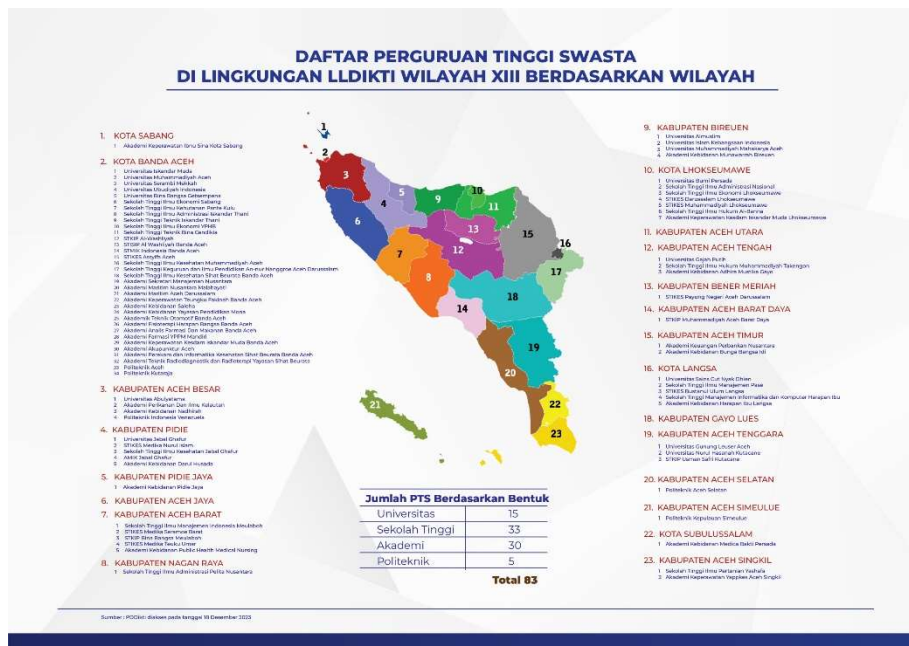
DAFTAR PERGURUAN TINGGI SWASTA
DI LINGKUNGAN LLDIKTI WILAYAH XIII BERDASARKAN WILAYAH

1. KOTA SABANG
1 Akademi Keperawatan Ibnu Sina Kota Sabang

2. KOTA BANDA ACEH
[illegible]

3. KABUPATEN ACEH BESAR
1 Universitas Abulyatama
2 Akademi Perikanan Dan Ilmu Kelautan
3 Akademi Kebidanan Nadhirah
4 Politeknik Indonesia Venezuela

4. KABUPATEN PIDIE
1 Universitas Jabal Ghafur
2 STIKES Medika Nurul Islam
3 Sekolah Tinggi Ilmu Kesehatan Jabal Ghafur
4 Akbid Jabal Ghafur
5 Akademi Kebidanan Darul Husada

5. KABUPATEN PIDIE JAYA
1 Akademi Kebidanan Pidie Jaya

6. KABUPATEN ACEH JAYA

7. KABUPATEN ACEH BARAT
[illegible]

8. KABUPATEN NAGAN RAYA
1 Sekolah Tinggi Ilmu Administrasi Pelita Nusantara

1
2
3
4
5
6
7
8
9
10
11
12
13
14
15
16
17
18
19
20
21
22
23

Jumlah PTS Berdasarkan Bentuk
| | |
|---|---|
| Universitas | 15 |
| Sekolah Tinggi | 33 |
| Akademi | 30 |
| Politeknik | 5 |

Total 83

9. KABUPATEN BIREUEN
1 Universitas Almuslim
2 Universitas Islam Kebangsaan Indonesia
3 Universitas Muhammadiyah Mahakarya Aceh
4 Akademi Kebidanan Munawarah Bireuen

10. KOTA LHOKSEUMAWE
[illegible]

11. KABUPATEN ACEH UTARA

12. KABUPATEN ACEH TENGAH
1 Universitas Gajah Putih
2 Sekolah Tinggi Ilmu Hukum Muhammadiyah Takengon
3 Akademi Kebidanan Adhira Mumtaz Gayo

13. KABUPATEN BENER MERIAH
1 STIKES Payung Negeri Aceh Darussalam

14. KABUPATEN ACEH BARAT DAYA
1 STKIP Muhammadiyah Aceh Barat Daya

15. KABUPATEN ACEH TIMUR
1 Akademi Keuangan Perbankan Nusantara
2 Akademi Kebidanan Bunga Bangsaku

16. KOTA LANGSA
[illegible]

18. KABUPATEN GAYO LUES

19. KABUPATEN ACEH TENGGARA
1 Universitas Gunung Leuser Aceh
2 Universitas Nurul Hasanah Kutacane
3 STKIP Usman Safri Kutacane

20. KABUPATEN ACEH SELATAN
1 Politeknik Aceh Selatan

21. KABUPATEN ACEH SIMEULUE
1 Politeknik Kesehatan Simeulue

22. KOTA SUBULUSSALAM
1 Akademi Kebidanan Medica Bakti Persada

23. KABUPATEN ACEH SINGKIL
1 Sekolah Tinggi Ilmu Pertanian Yashafa
2 Akademi Keperawatan Vappiaw Aceh Singkil

Sumber : PDDikti diakses pada tanggal 18 Desember 2023